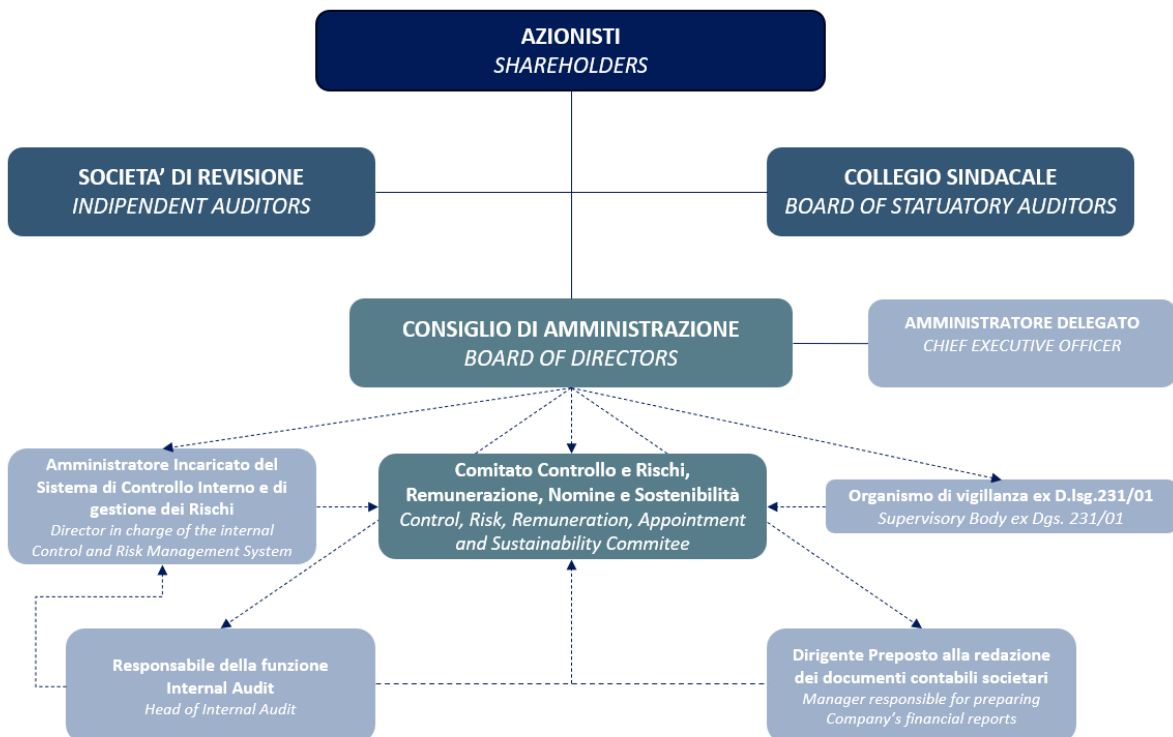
AZIONISTI
SHAREHOLDERS

SOCIETA' DI REVISIONE
INDIPENDENT AUDITORS

COLLEGIO SINDACALE
BOARD OF STATUATORY AUDITORS

CONSIGLIO DI AMMINISTRAZIONE
BOARD OF DIRECTORS

AMMINISTRATORE DELEGATO
CHIEF EXECUTIVE OFFICER

Amministratore Incaricato del Sistema di Controllo Interno e di gestione dei Rischi
Director in charge of the internal Control and Risk Management System

Comitato Controllo e Rischi, Remunerazione, Nomine e Sostenibilità
Control, Risk, Remuneration, Appointment and Sustainability Commitee

Organismo di vigilanza ex D.lsg.231/01
Supervisory Body ex Dgs. 231/01

Responsabile della funzione Internal Audit
Head of Internal Audit

Dirigente Preposto alla redazione dei documenti contabili societari
Manager responsible for preparing Company's financial reports